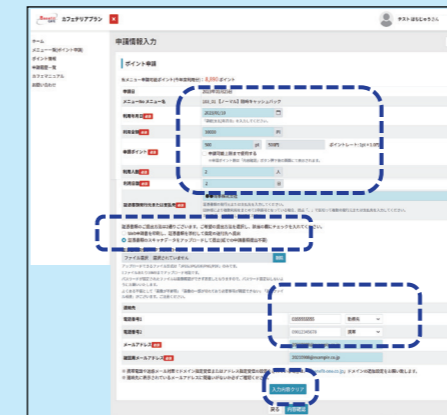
Benefit One カフェテリアプラン

テスト はなじゃっさん

ホーム
メニュー一覧(ポイント明細)
ポイント情報
申請履歴一覧
カフェテリアマニュアル
お問い合わせ

申請情報入力

ポイント申請

今メニュー申請可能ポイント(今年度利用予定): 8,990 ポイント

申請日 2023年05月29日

メニューNo. メニュー名 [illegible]

利用年月日 2023/04/18

利用金額 38000 円

申請ポイント 500 pt 500円 ポイントレート(pt=1.0円)

利用人数 2 人

対象者数 2 人

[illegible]

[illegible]
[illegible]
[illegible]

ファイル選択 選択されていません

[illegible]

電話番号1 0300000000 自宅など

電話番号2 09012345678 携帯

メールアドレス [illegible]

確認用メールアドレス 2023999@example.co.jp

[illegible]

入力内容クリア

戻る 内容確認